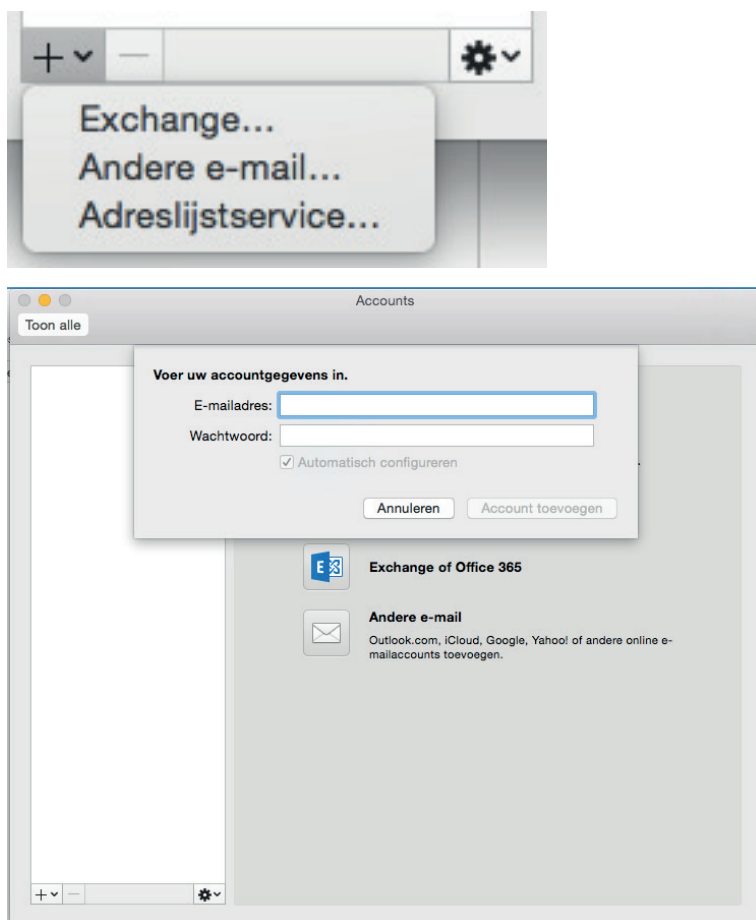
Exchange...
Andere e-mail...
Adreslijstservice...

Accounts

Toon alle

Voer uw accountgegevens in.

E-mailadres:

Wachtwoord:

Automatisch configureren

Annuleren

Account toevoegen

Exchange of Office 365

Andere e-mail

Outlook.com, iCloud, Google, Yahoo! of andere online e-mailaccounts toevoegen.